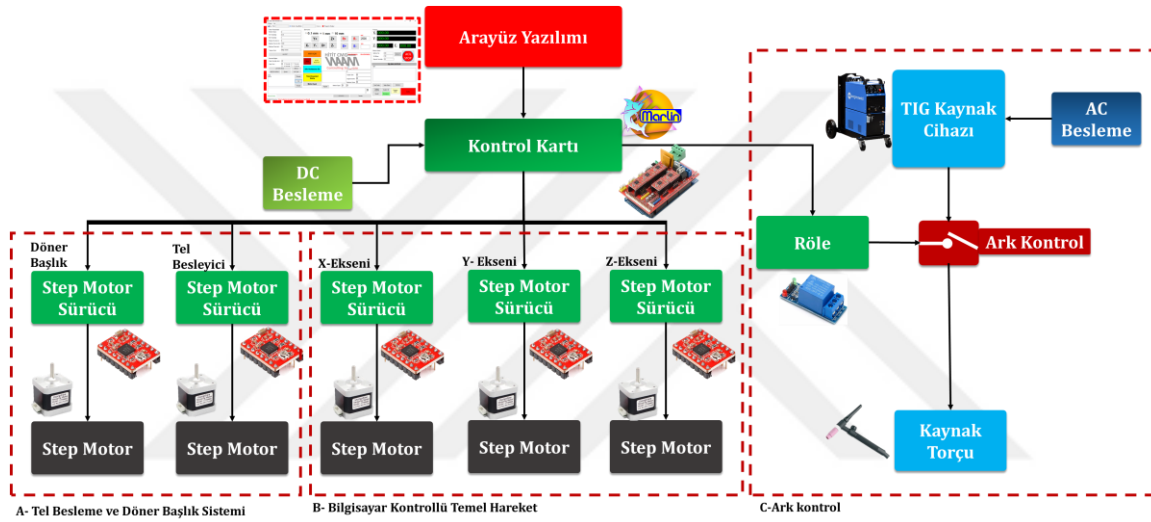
Arayüz Yazılımı

Marlin

Kontrol Kartı

DC Besleme

TIG Kaynak Cihazı

AC Besleme

Röle

Ark Kontrol

Döner Başlık

Tel Besleyici

Step Motor Sürücü

Step Motor Sürücü

X-Ekseni

Step Motor Sürücü

Y- Ekseni

Step Motor Sürücü

Z-Ekseni

Step Motor Sürücü

Step Motor

Step Motor

Step Motor

Step Motor

Step Motor

Kaynak Torçu

A- Tel Besleme ve Döner Başlık Sistemi

B- Bilgisayar Kontrollü Temel Hareket

C-Ark kontrol